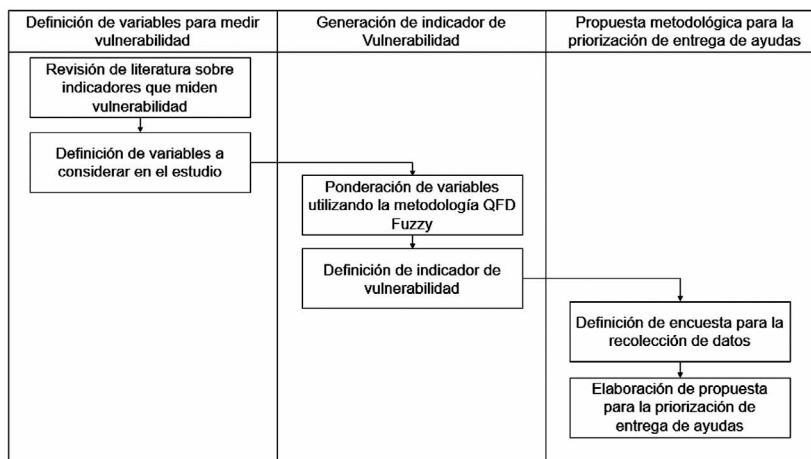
Definición de variables para medir vulnerabilidad

Revisión de literatura sobre indicadores que miden vulnerabilidad

Definición de variables a considerar en el estudio

Generación de indicador de Vulnerabilidad

Ponderación de variables utilizando la metodología QFD Fuzzy

Definición de indicador de vulnerabilidad

Propuesta metodológica para la priorización de entrega de ayudas

Definición de encuesta para la recolección de datos

Elaboración de propuesta para la priorización de entrega de ayudas